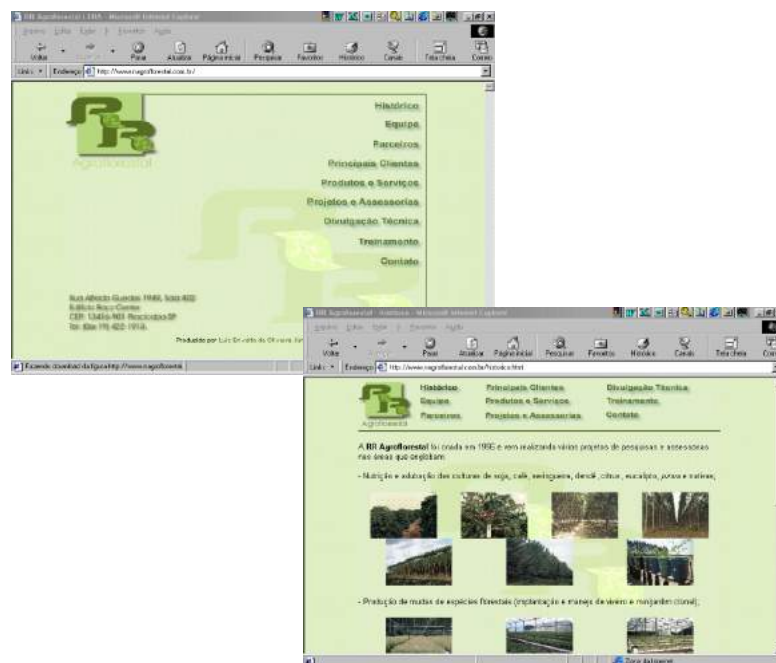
RR Agroflorestal LTDA - Microsoft Internet Explorer

Arquivo Editar Exibir Favoritos Ferramentas Ajuda

Voltar Avançar Parar Atualizar Página inicial Pesquisar Favoritos Histórico Canais Tela cheia Correio

Links Endereço http://www.rragroflorestal.com.br/

Agroflorestal

Histórico
Equipe
Parceiros
Principais Clientes
Produtos e Serviços
Projetos e Assessorias
Divulgação Técnica
Treinamento
Contato

Rua Alfredo Guedes 1949, Sala 402
Edifício Rácz Centro
CEP: 13416-901 Piracicaba-SP
Tel: (0xx 19) 422-1914

Produzido por: Luiz Orlando de Oliveira Júnior

Fazendo download da figura http://www.rragroflorestal...

RR Agroflorestal - Histórico - Microsoft Internet Explorer

Arquivo Editar Exibir Favoritos Ferramentas Ajuda

Voltar Avançar Parar Atualizar Página inicial Pesquisar Favoritos Histórico Canais Tela cheia Correio

Links Endereço http://www.rragroflorestal.com.br/historico.html

Agroflorestal

Histórico Principais Clientes Divulgação Técnica
Equipe Produtos e Serviços Treinamento
Parceiros Projetos e Assessorias Contato

A RR Agroflorestal foi criada em 1995 e vem realizando vários projetos de pesquisas e assessorias nas áreas que englobam:

- Nutrição e adubação das culturas de soja, café, seringueira, dendê, citrus, eucalipto, pinus e outras;

- Produção de mudas de espécies florestais (implantação e manejo de viveiro e minijardim clonal);

Zona da Internet